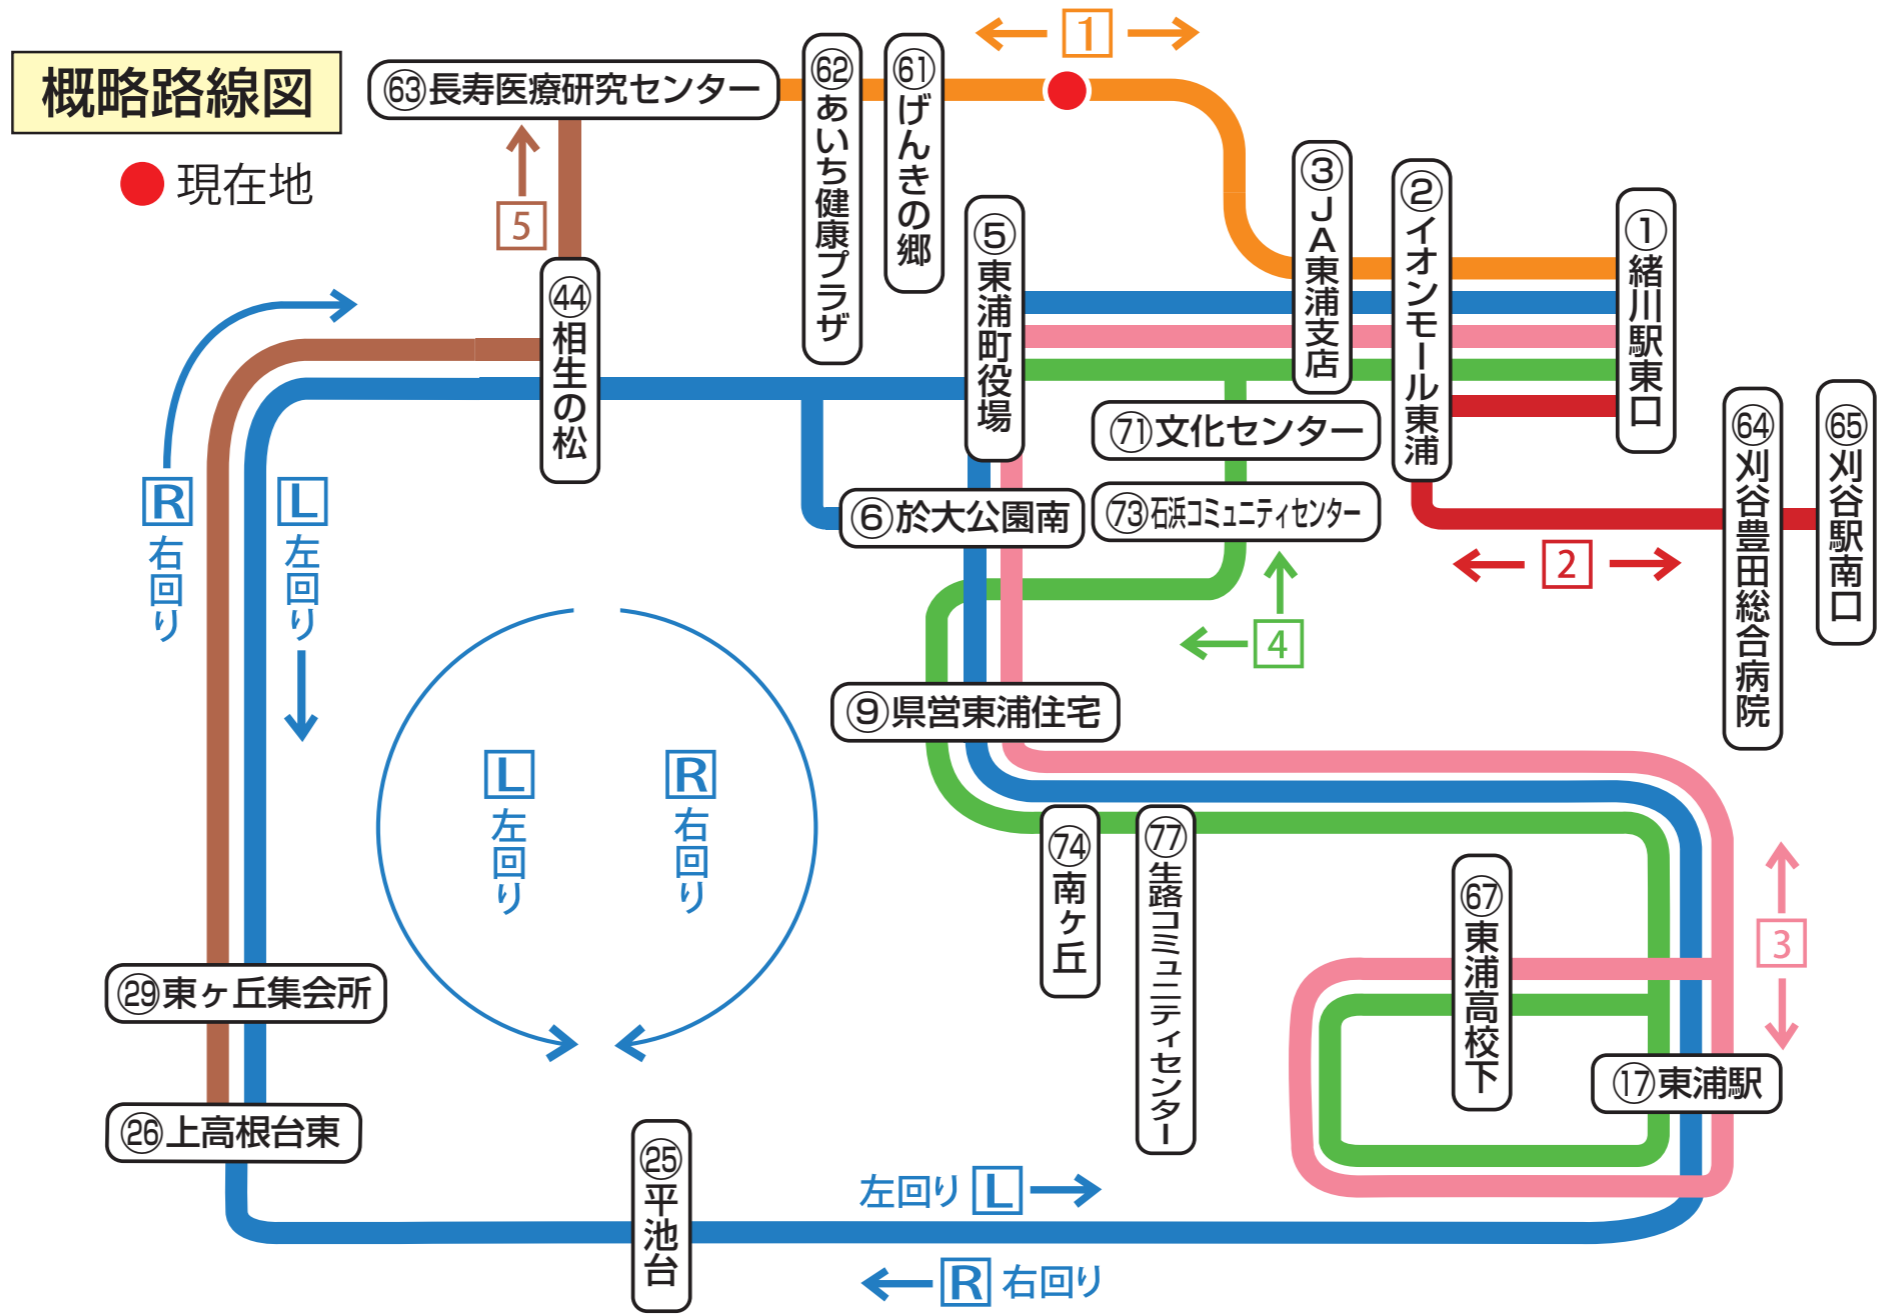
概略路線図

現在地

1

63長寿医療研究センター

62あいち健康プラザ

61げんきの郷

5

3JA東浦支店

2イオンモール東浦

1緒川駅東口

5東浦町役場

44相生の松

71文化センター

6於大公園南

73石浜コミュニティセンター

2

64刈谷豊田総合病院

65刈谷駅南口

R 右回り

L 左回り

4

9県営東浦住宅

L 左回り

R 右回り

74南ケ丘

77生路コミュニティセンター

67東浦高校下

3

29東ヶ丘集会所

17東浦駅

26上高根台東

25平池台

左回り L

R 右回り